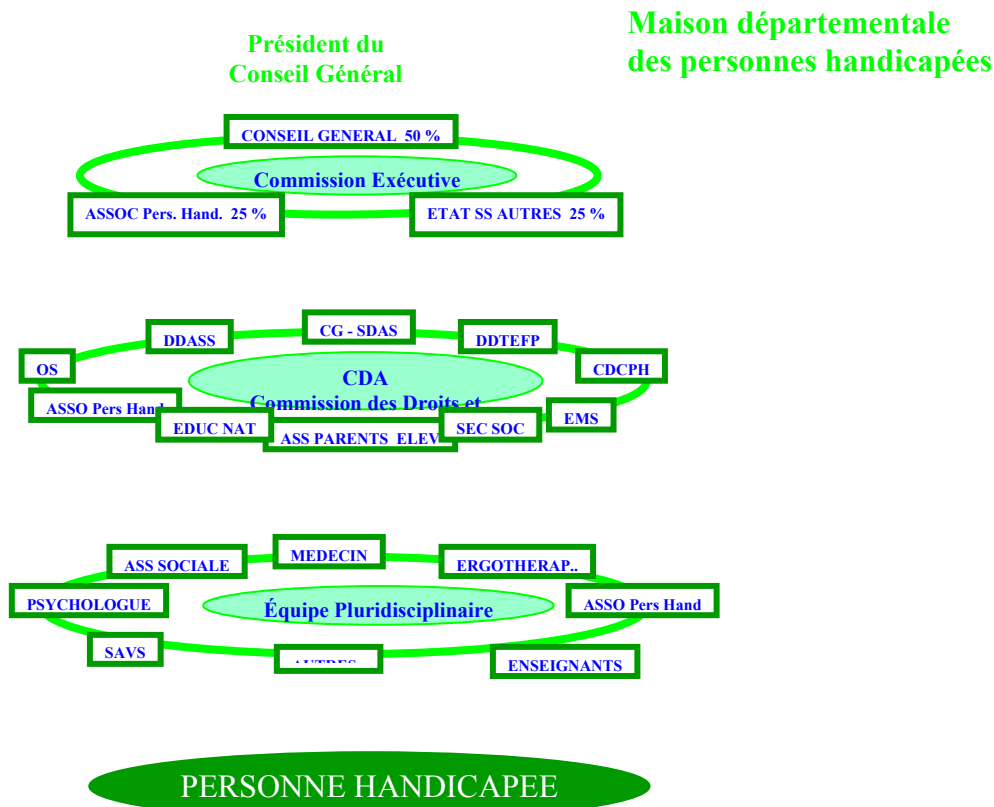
Président du Conseil Général

Maison départementale des personnes handicapées

CONSEIL GENERAL 50 %

Commission Exécutive

ASSOC Pers. Hand. 25 %

ETAT SS AUTRES 25 %

DDASS

CG - SDAS

DDTEFP

OS

CDCPH

CDA
Commission des Droits et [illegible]

ASSO Pers Hand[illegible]

EMS

EDUC NAT

ASS PARENTS ELEV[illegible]

SEC SOC

ASS SOCIALE

MEDECIN

ERGOTHERAP..

PSYCHOLOGUE

Équipe Pluridisciplinaire

ASSO Pers Hand

SAVS

AUTRES

ENSEIGNANTS

PERSONNE HANDICAPEE